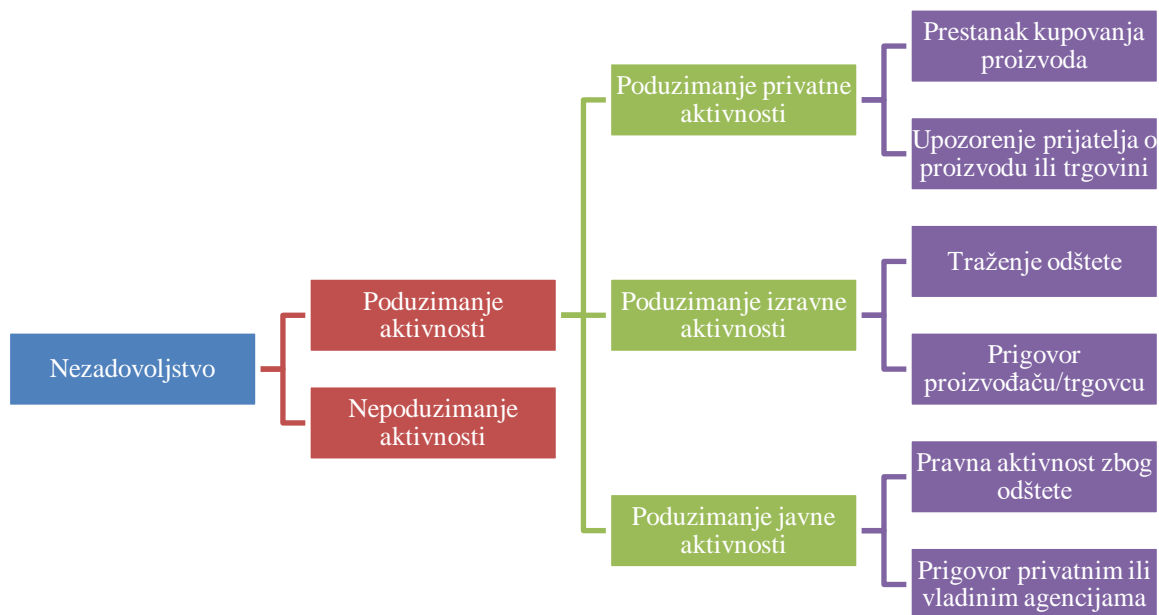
Nezadovoljstvo

Poduzimanje aktivnosti

Nepoduzimanje aktivnosti

Poduzimanje privatne aktivnosti

Poduzimanje izravne aktivnosti

Poduzimanje javne aktivnosti

Prestanak kupovanja proizvoda

Upozorenje prijatelja o proizvodu ili trgovini

Traženje odštete

Prigovor proizvođaču/trgovcu

Pravna aktivnost zbog odštete

Prigovor privatnim ili vladinim agencijama